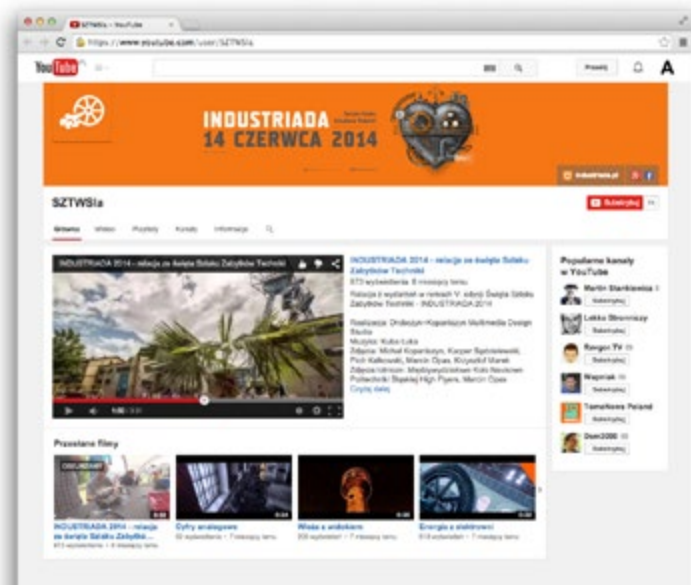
SZTWSIa – YouTube

https://www.youtube.com/user/SZTWSIa

YouTube

Prześlij

A

INDUSTRIADA
14 CZERWCA 2014

industriada.pl

SZTWSIa

Subskrybuj

Główna Wideo Playlisty Kanały Informacje

INDUSTRIADA 2014 - relacja ze święta Szlaku Zabytków Techniki

INDUSTRIADA 2014 - relacja ze święta Szlaku Zabytków Techniki

873 wyświetlenia 6 miesięcy temu

Relacja z wydarzeń w ramach V. edycji Święta Szlaku Zabytków Techniki - INDUSTRIADA 2014

Realizacja: Drobczyn-Kopankowie Multimedia Design Studio
Muzyka: Kuba Luka
Zdjęcia: Michał Kopankow, Kacper Szpilelewski, Piotr Kalkowski, Marcin Opas, Krzysztof Marek
Zdjęcia lotnicze: Międzywydziałowe Koło Naukowe Politechniki Śląskiej High Flyers, Marcin Opas
Czytaj dalej

1:00 / 3:31

Popularne kanały w YouTube

Martin Stankiewicz
Subskrybuj
Lekko Stronniczy
Subskrybuj
Rawgor TV
Subskrybuj
Wapniak
Subskrybuj
TamaNowa Poland
Subskrybuj
Dem3000
Subskrybuj

Przesłane filmy

INDUSTRIADA 2014 - relacja ze święta Szlaku Zabytkó...
873 wyświetlenia • 6 miesięcy temu

Cyfry analogowe
53 wyświetlenia • 7 miesięcy temu

Wieża z widokiem
208 wyświetleń • 7 miesięcy temu

Energia z elektrowni
619 wyświetleń • 7 miesięcy temu